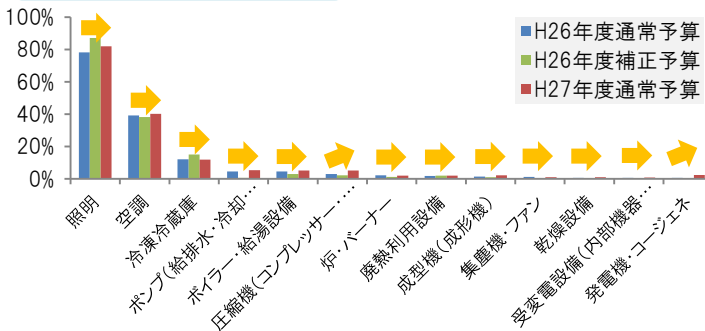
100%
80%
60%
40%
20%
0%

H26年度通常予算
H26年度補正予算
H27年度通常予算

照明
空調
冷凍冷蔵庫
ポンプ(給排水・冷却…
ボイラー・給湯設備
圧縮機(コンプレッサー…
炉・バーナー
廃熱利用設備
成型機(成形機)
集塵機・ファン
乾燥設備
受変電設備(内部機器…
発電機・コージェネ